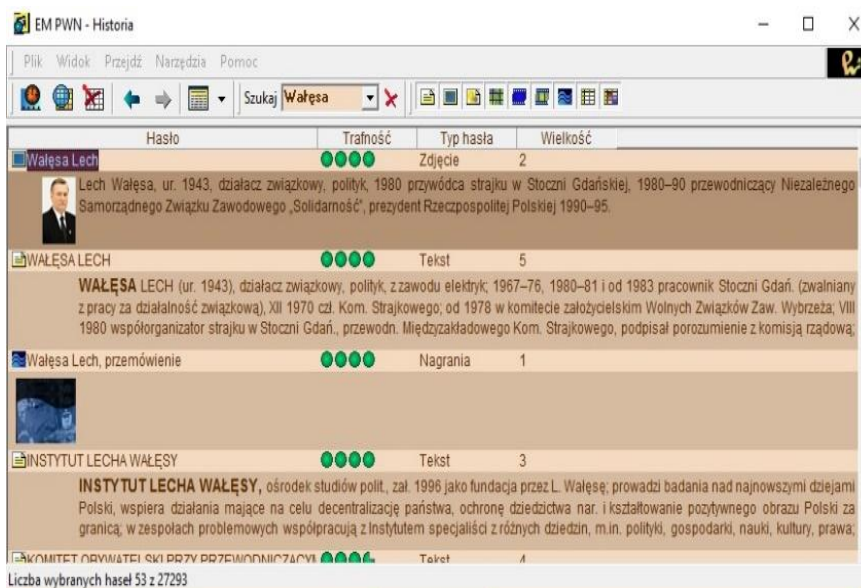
EM PWN - Historia

Plik Widok Przejdź Narzędzia Pomoc

Szukaj Wałęsa

| Hasło | Trafność | Typ hasła | Wielkość |
|---|---|---|---|
| Wałęsa Lech | | Zdjęcie | 2 |

Lech Wałęsa, ur. 1943, działacz związkowy, polityk, 1980 przywódca strajku w Stoczni Gdańskiej, 1980–90 przewodniczący Niezależnego Samorządnego Związku Zawodowego „Solidarność", prezydent Rzeczpospolitej Polskiej 1990–95.

| WAŁĘSA LECH | | Tekst | 5 |
|---|---|---|---|

WAŁĘSA LECH (ur. 1943), działacz związkowy, polityk, z zawodu elektryk; 1967–76, 1980–81 i od 1983 pracownik Stoczni Gdań. (zwalniany z pracy za działalność związkową), XII 1970 czł. Kom. Strajkowego; od 1978 w komitecie założycielskim Wolnych Związków Zaw. Wybrzeża; VIII 1980 współorganizator strajku w Stoczni Gdań., przewodn. Międzyzakładowego Kom. Strajkowego, podpisał porozumienie z komisją rządową;

| Wałęsa Lech, przemówienie | | Nagrania | 1 |
|---|---|---|---|

| INSTYTUT LECHA WAŁĘSY | | Tekst | 3 |
|---|---|---|---|

INSTYTUT LECHA WAŁĘSY, ośrodek studiów polit., zał. 1996 jako fundacja przez L. Wałęsę; prowadzi badania nad najnowszymi dziejami Polski, wspiera działania mające na celu decentralizację państwa, ochronę dziedzictwa nar. i kształtowanie pozytywnego obrazu Polski za granicą; w zespołach problemowych współpracują z Instytutem specjaliści z różnych dziedzin, m.in. polityki, gospodarki, nauki, kultury, prawa;

| KOMITET OBYWATELSKI PRZY PRZEWODNICZĄCYM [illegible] | | Tekst | 4 |
|---|---|---|---|

Liczba wybranych haseł 53 z 27293